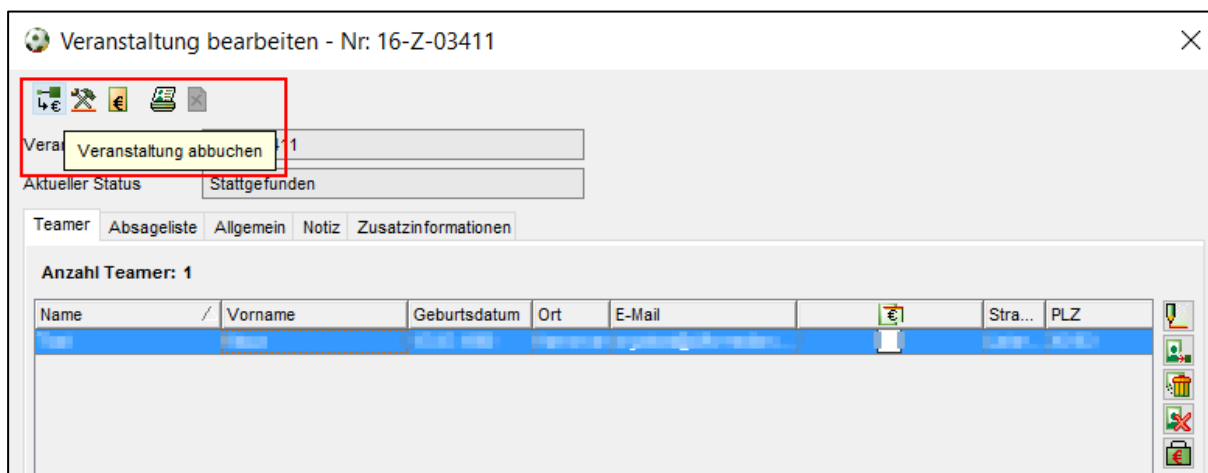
Veranstaltung bearbeiten - Nr: 16-Z-03411

Veran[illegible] Veranstaltung abbuchen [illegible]411

Aktueller Status Stattgefunden

Teamer Absageliste Allgemein Notiz Zusatzinformationen

Anzahl Teamer: 1

| Name | Vorname | Geburtsdatum | Ort | E-Mail | | Stra... | PLZ |
|---|---|---|---|---|---|---|---|
| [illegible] | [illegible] | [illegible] | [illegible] | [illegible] | | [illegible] | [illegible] |